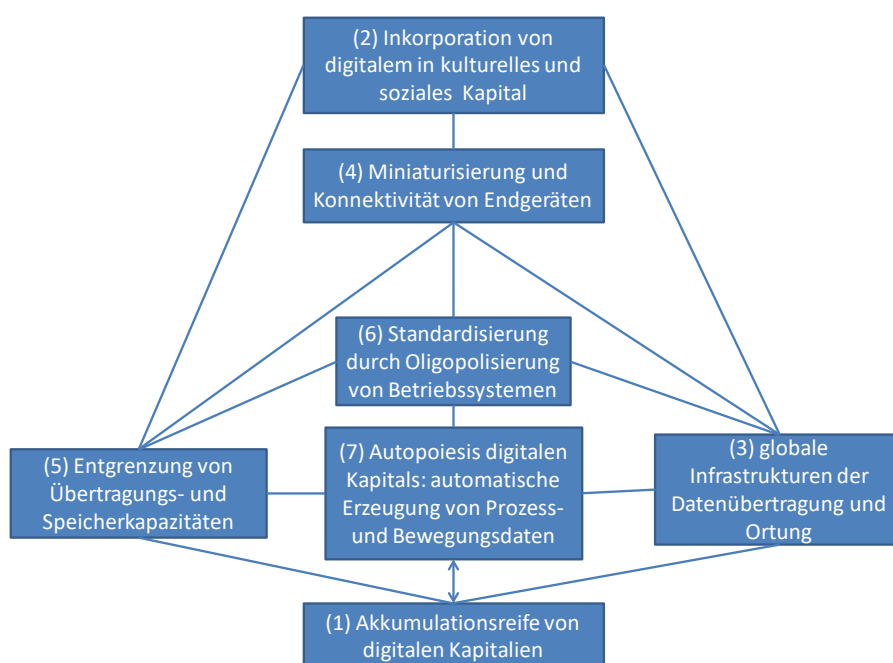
(2) Inkorporation von digitalem in kulturelles und soziales Kapital

(4) Miniaturisierung und Konnektivität von Endgeräten

(6) Standardisierung durch Oligopolisierung von Betriebssystemen

(5) Entgrenzung von Übertragungs- und Speicherkapazitäten

(7) Autopoiesis digitalen Kapitals: automatische Erzeugung von Prozess- und Bewegungsdaten

(3) globale Infrastrukturen der Datenübertragung und Ortung

(1) Akkumulationsreife von digitalen Kapitalien